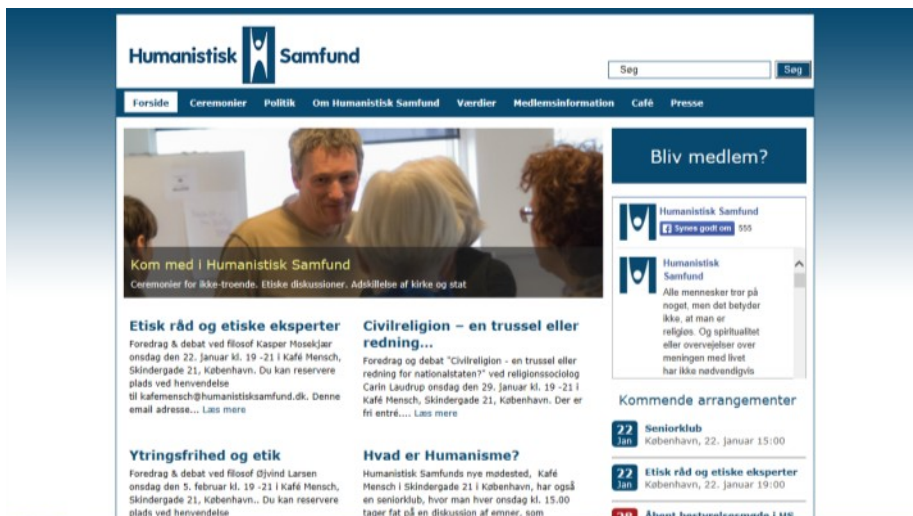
Humanistisk Samfund

Søg Søg

Forside Ceremonier Politik Om Humanistisk Samfund Værdier Medlemsinformation Café Presse

Kom med i Humanistisk Samfund
Ceremonier for ikke-troende. Etiske diskussioner. Adskillelse af kirke og stat

Etisk råd og etiske eksperter
Foredrag & debat ved filosof Kasper Mosekjær onsdag den 22. januar kl. 19 -21 i Kafé Mensch, Skindergade 21, København. Du kan reservere plads ved henvendelse til kafemensch@humanistisksamfund.dk. Denne email adresse... Læs mere

Civilreligion – en trussel eller redning...
Foredrag og debat "Civilreligion - en trussel eller redning for nationalstaten?" ved religionssociolog Carin Laudrup onsdag den 29. januar kl. 19 -21 i Kafé Mensch, Skindergade 21, København. Der er fri entré.... Læs mere

Ytringsfrihed og etik
Foredrag & debat ved filosof Øjvind Larsen onsdag den 5. februar kl. 19 -21 i Kafé Mensch, Skindergade 21, København.. Du kan reservere plads ved henvendelse

Hvad er Humanisme?
Humanistisk Samfunds nye mødested, Kafé Mensch i Skindergade 21 i København, har også en seniorklub, hvor man hver onsdag kl. 15.00 tager fat på en diskussion af emner, som

Bliv medlem?

Humanistisk Samfund
Synes godt om 555

Humanistisk Samfund
Alle mennesker tror på noget, men det betyder ikke, at man er religiøs. Og spiritualitet eller overvejelser over meningen med livet har ikke nødvendigvis

Kommende arrangementer

22 Jan Seniorklub
København, 22. januar 15:00

22 Jan Etisk råd og etiske eksperter
København, 22. januar 19:00

28 Åbent bestyrelsesmøde i HS